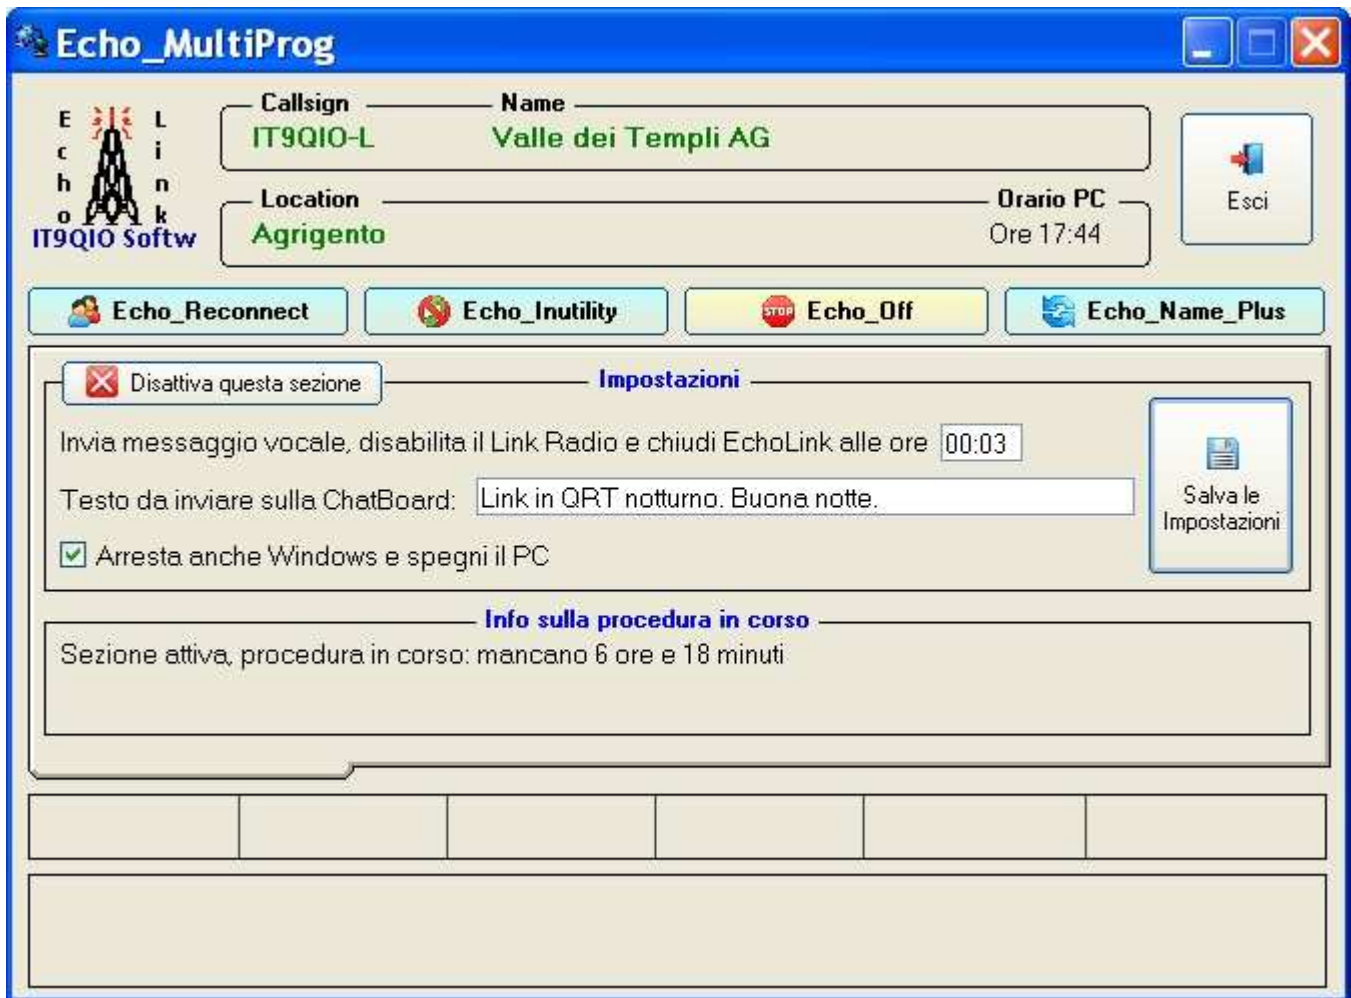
Echo_MultiProg

E c h o L i n k
IT9QIO Softw

Callsign
IT9QIO-L

Name
Valle dei Templi AG

Location
Agrigento

Orario PC
Ore 17:44

Esci

Echo_Reconnect
Echo_Inutility
STOP Echo_Off
Echo_Name_Plus

Disattiva questa sezione

Impostazioni

Invia messaggio vocale, disabilita il Link Radio e chiudi EchoLink alle ore 00:03

Testo da inviare sulla ChatBoard: Link in QRT notturno. Buona notte.

Arresta anche Windows e spegni il PC

Salva le Impostazioni

Info sulla procedura in corso

Sezione attiva, procedura in corso: mancano 6 ore e 18 minuti